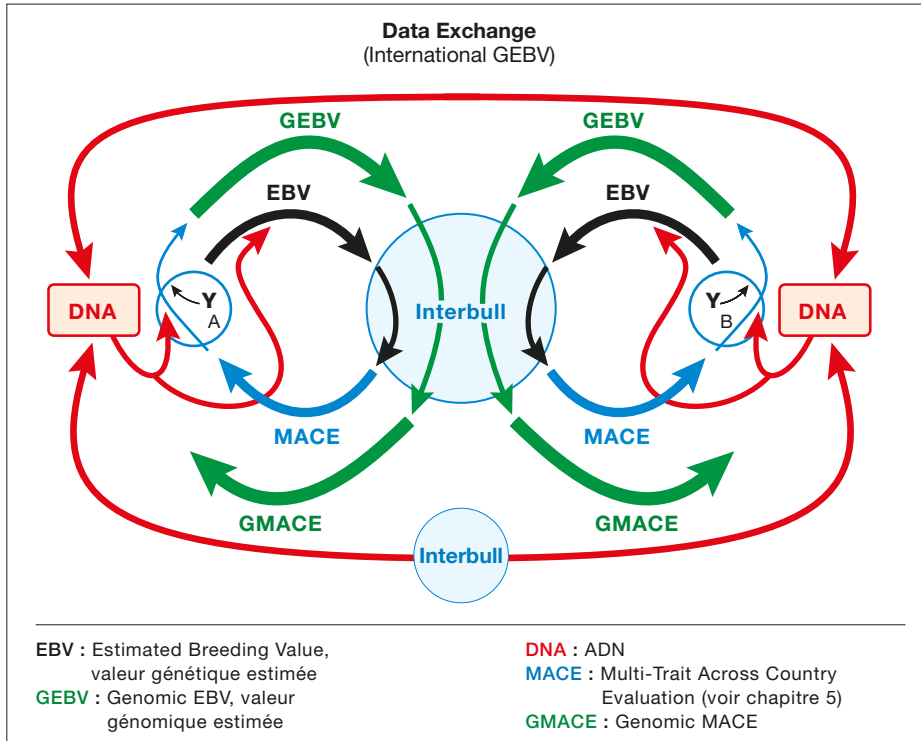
**Data Exchange**
(International GEBV)

GEBV

GEBV

EBV

EBV

DNA

Y
A

Interbull

Y
B

DNA

MACE

MACE

GMACE

GMACE

Interbull

EBV : Estimated Breeding Value, valeur génétique estimée
GEBV : Genomic EBV, valeur génomique estimée

DNA : ADN
MACE : Multi-Trait Across Country Evaluation (voir chapitre 5)
GMACE : Genomic MACE